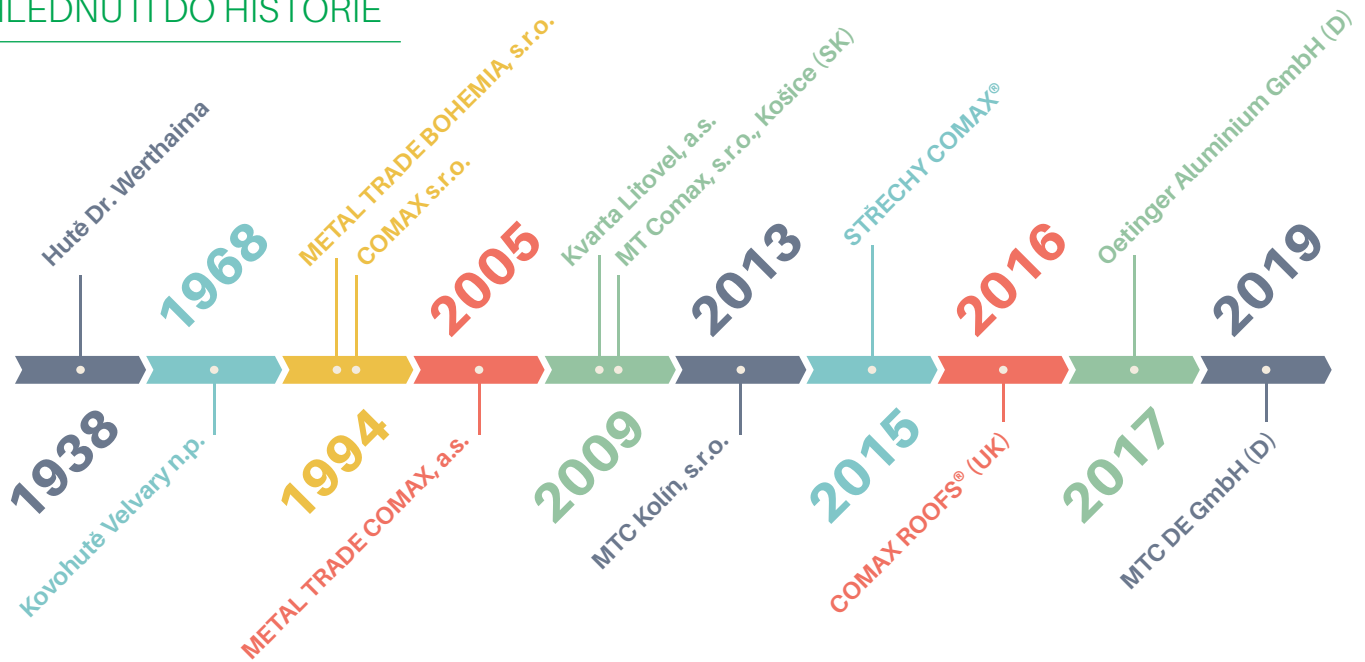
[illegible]ILEDNUTÍ DO HISTORIE

Hutě Dr. Werthaima

1938

1968

Kovohutě Velvary n.p.

METAL TRADE BOHEMIA, s.r.o.

COMAX s.r.o.

1994

METAL TRADE COMAX, a.s.

2005

Kvarta Litovel, a.s.

MT Comax, s.r.o., Košice (SK)

2009

2013

MTC Kolín, s.r.o.

STŘECHY COMAX®

2015

2016

COMAX ROOFS® (UK)

Oetinger Aluminium GmbH (D)

2017

2019

MTC DE GmbH (D)